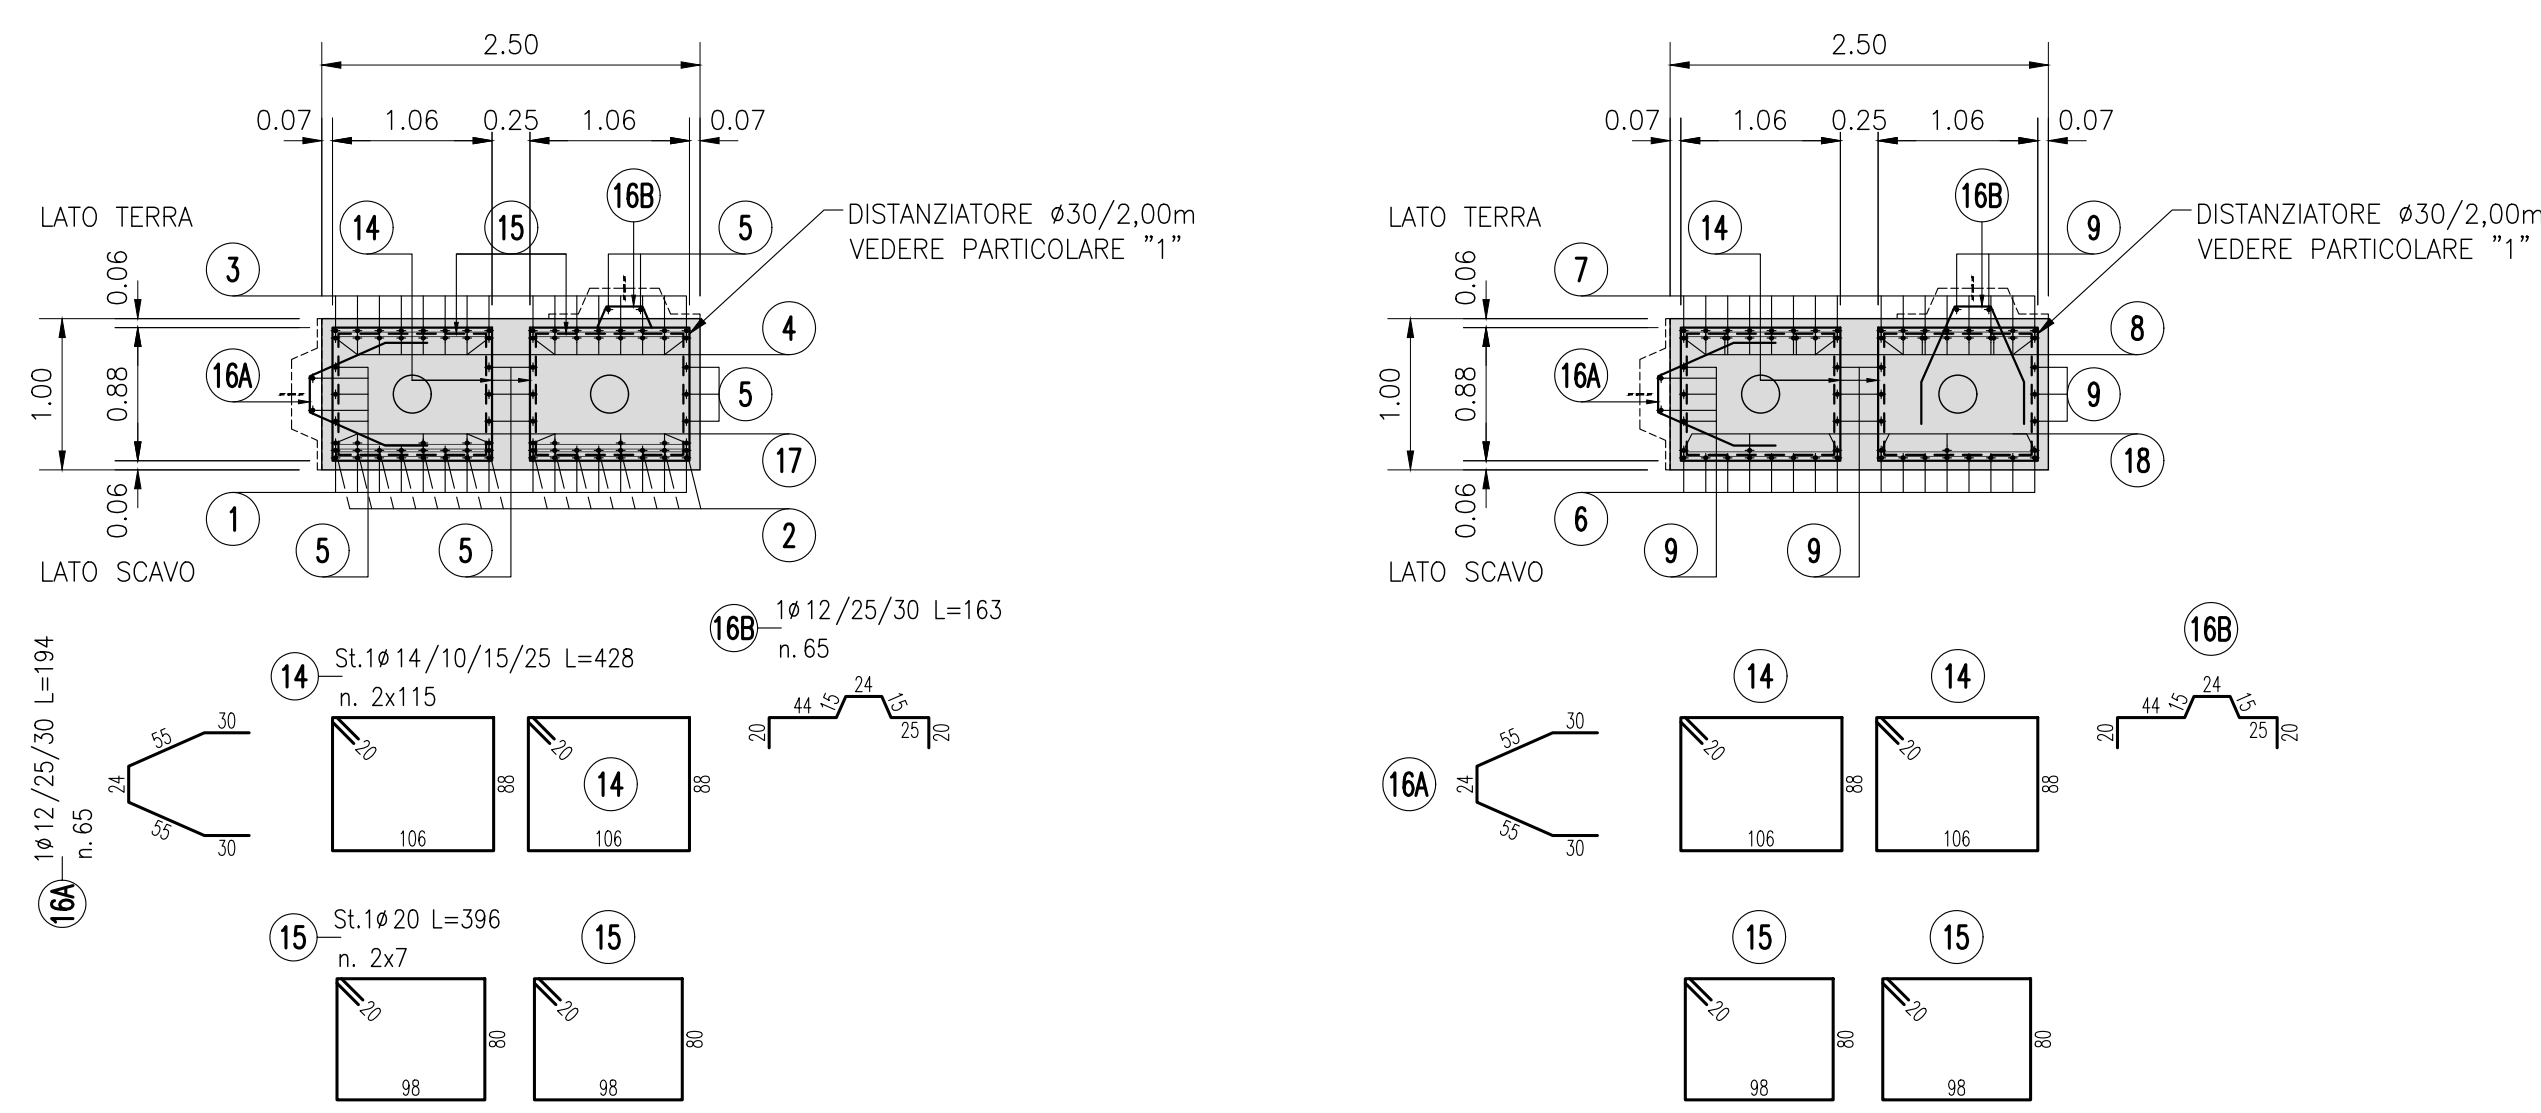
2.50

0.07 1.06 0.25 1.06 0.07

LATO TERRA

14 15 16B 5

DISTANZIATORE ø30/2,00m
VEDERE PARTICOLARE "1"

3

0.06

4

1.00 0.88

16A

5

17

0.06

1

2

5 5

LATO SCAVO

16B 1ø12/25/30 L=163
n. 65

14 St.1ø14/10/15/25 L=428
n. 2x115

1ø12/25/30 L=194
n. 65
16A

55 30
24
55 30

20 106 88
20 14 106 88

44 15 24 15
20 25 20

15 St.1ø20 L=396
n. 2x7

15

20 98 80
20 98 80

2.50

0.07 1.06 0.25 1.06 0.07

LATO TERRA

14 16B 9

DISTANZIATORE ø30/2,00m
VEDERE PARTICOLARE "1"

7

0.06

8

1.00 0.88

16A

9

18

0.06

6

9 9

LATO SCAVO

16B

14 14

44 15 24 15
20 25 20

16A

55 30
24
55 30

20 106 88
20 106 88

15 15

20 98 80
20 98 80